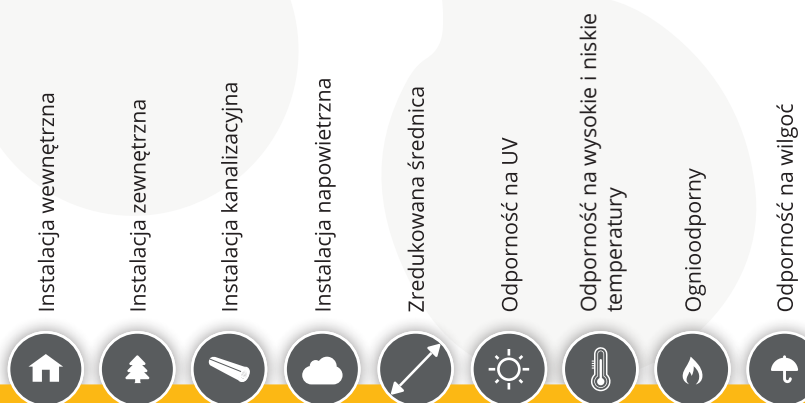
Instalacja wewnętrzna

Instalacja zewnętrzna

Instalacja kanalizacyjna

Instalacja napowietrzna

Zredukowana średnica

Odporność na UV

Odporność na wysokie i niskie temperatury

Ogniodporny

Odporność na wilgoć